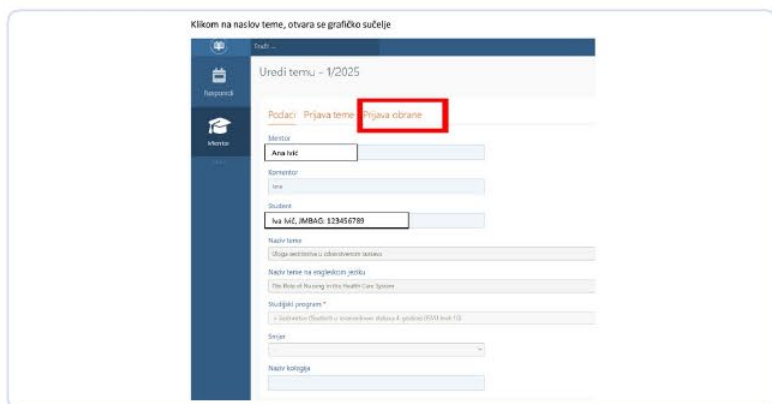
Klikom na naslov teme, otvara se grafičko sučelje

Traži ...

Raspored

Mentor

Uredi temu - 1/2025

Podaci Prijava teme Prijava obrane

Mentor

Ana Ivić

Komentor

Ime

Student

Iva Ivić, JMBAG: 123456789

Naziv teme

Uloga sestrinstva u zdravstvenom sustavu

Naziv teme na engleskom jeziku

The Role of Nursing in the Health Care System

Studijski program *

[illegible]

Smjer

Naziv kolegija